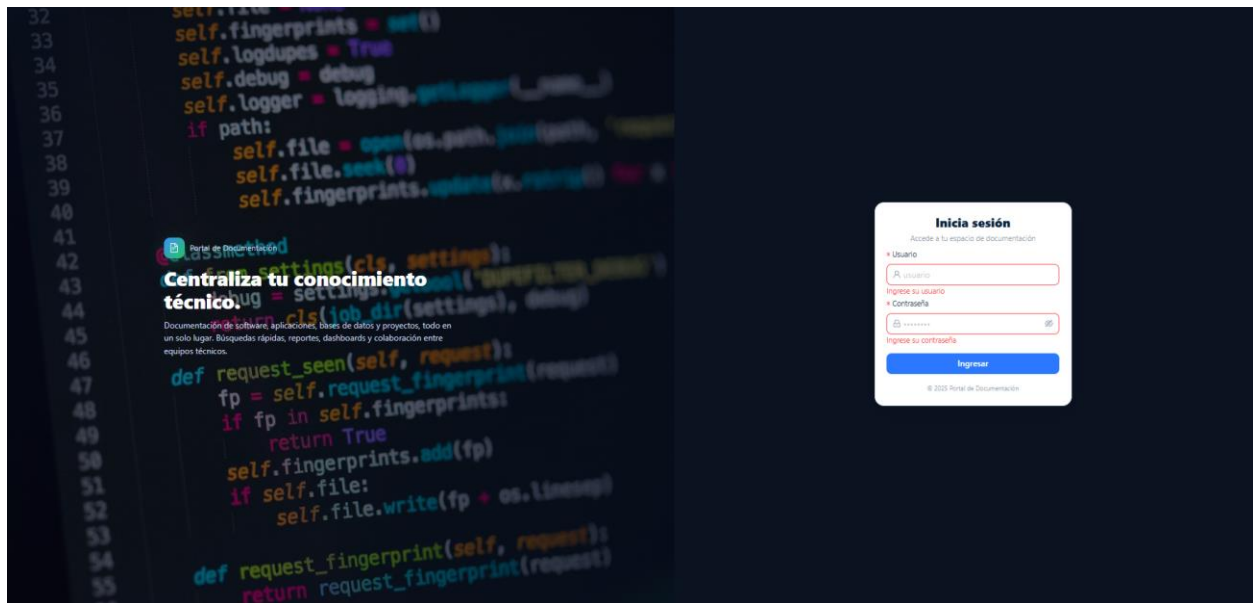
Portal de Documentación

Centraliza tu conocimiento técnico.

Documentación de software, aplicaciones, bases de datos y proyectos, todo en un solo lugar. Búsquedas rápidas, reportes, dashboards y colaboración entre equipos técnicos.

Inicia sesión

Accede a tu espacio de documentación

* Usuario

Usuario

Ingrese su usuario

* Contraseña

Ingrese su contraseña

Ingresar

© 2025 Portal de Documentación

32
33 self.fingerprints = set()
34 self.logdupes = True
35 self.debug = debug
36 self.logger = logging.getLogger(__name__)
37 if path:
38 self.file = open(os.path.join(path,
39 self.file.seek(0)
40 self.fingerprints.update(x.rstrip() for x
41 @classmethod
42 def from_settings(cls, settings):
43 debug = settings.getbool('DUPEFILTER_DEBUG')
44 return cls(job_dir(settings), debug)
45
46 def request_seen(self, request):
47 fp = self.request_fingerprint(request)
48 if fp in self.fingerprints:
49 return True
50 self.fingerprints.add(fp)
51 if self.file:
52 self.file.write(fp + os.linesep)
53
54 def request_fingerprint(self, request):
55 return request_fingerprint(request)